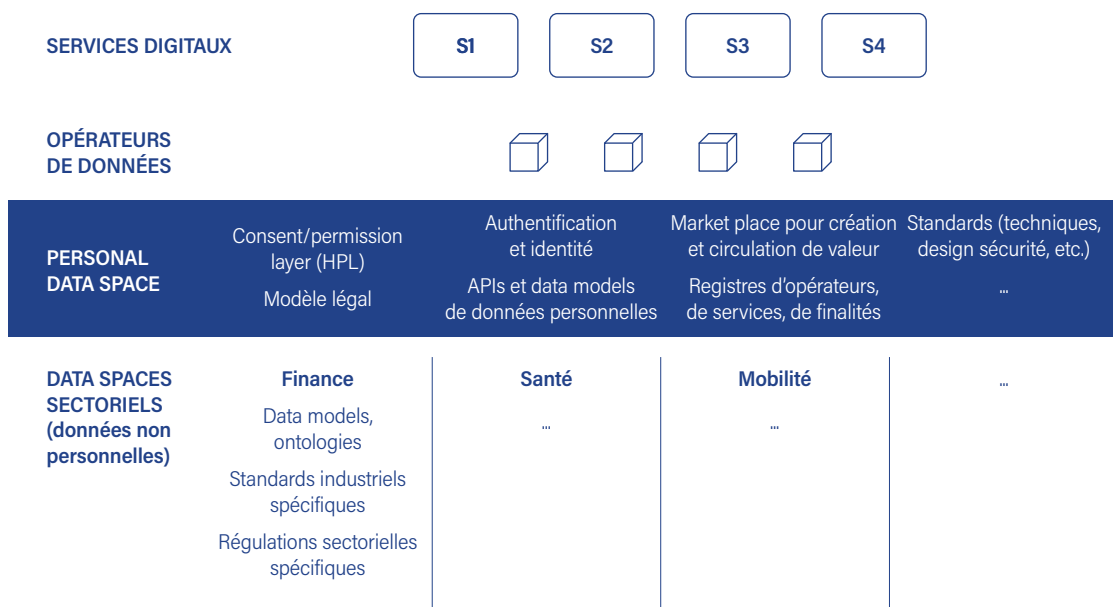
SERVICES DIGITAUX

S1 S2 S3 S4

OPÉRATEURS DE DONNÉES

PERSONAL DATA SPACE

Consent/permission layer (HPL)

Modèle légal

Authentification et identité

APIs et data models de données personnelles

Market place pour création et circulation de valeur

Registres d'opérateurs, de services, de finalités

Standards (techniques, design sécurité, etc.)

...

DATA SPACES SECTORIELS (données non personnelles)

Finance

Data models, ontologies

Standards industriels spécifiques

Régulations sectorielles spécifiques

Santé

...

Mobilité

...

...